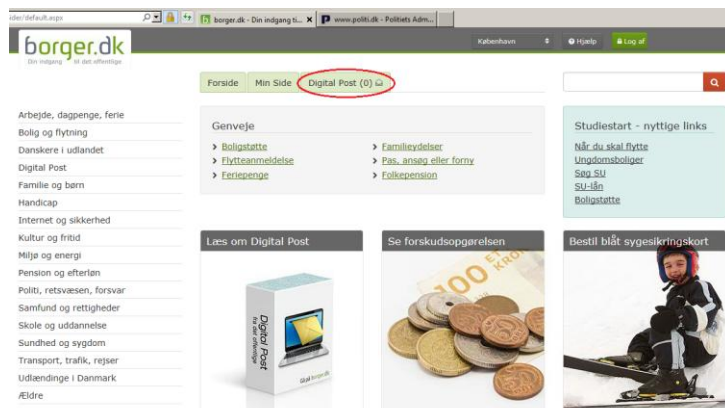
ider/default.aspx

borger.dk - Din indgang ti...

www.politi.dk - Politiets Adm...

borger.dk
Din indgang til det offentlige

København

Hjælp

Log af

Forside | Min Side | Digital Post (0)

Arbejde, dagpenge, ferie
Bolig og flytning
Danskere i udlandet
Digital Post
Familie og børn
Handicap
Internet og sikkerhed
Kultur og fritid
Miljø og energi
Pension og efterløn
Politi, retsvæsen, forsvar
Samfund og rettigheder
Skole og uddannelse
Sundhed og sygdom
Transport, trafik, rejser
Udlændinge i Danmark
Ældre

Genveje
Boligstøtte
Flytteanmeldelse
Feriepenge
Familieydelser
Pas, ansøg eller forny
Folkepension

Studiestart - nyttige links
Når du skal flytte
Ungdomsboliger
Søg SU
SU-lån
Boligstøtte

Læs om Digital Post

Digital Post

Se forskudsopgørelsen

Bestil blåt sygesikringskort